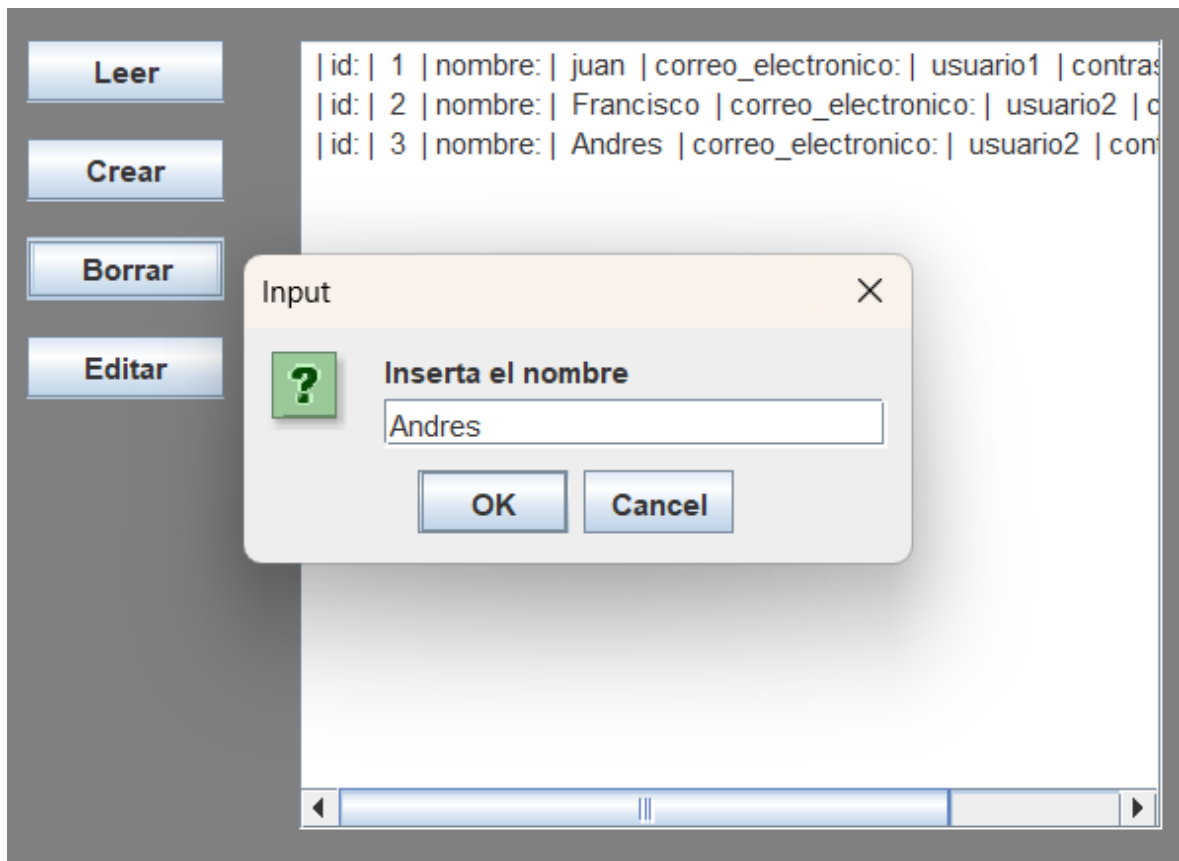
Leer

Crear

Borrar

Editar

| id: | 1 | nombre: | juan | correo_electronico: | usuario1 | contras
| id: | 2 | nombre: | Francisco | correo_electronico: | usuario2 | c
| id: | 3 | nombre: | Andres | correo_electronico: | usuario2 | con

Input

?

Inserta el nombre

Andres

OK

Cancel